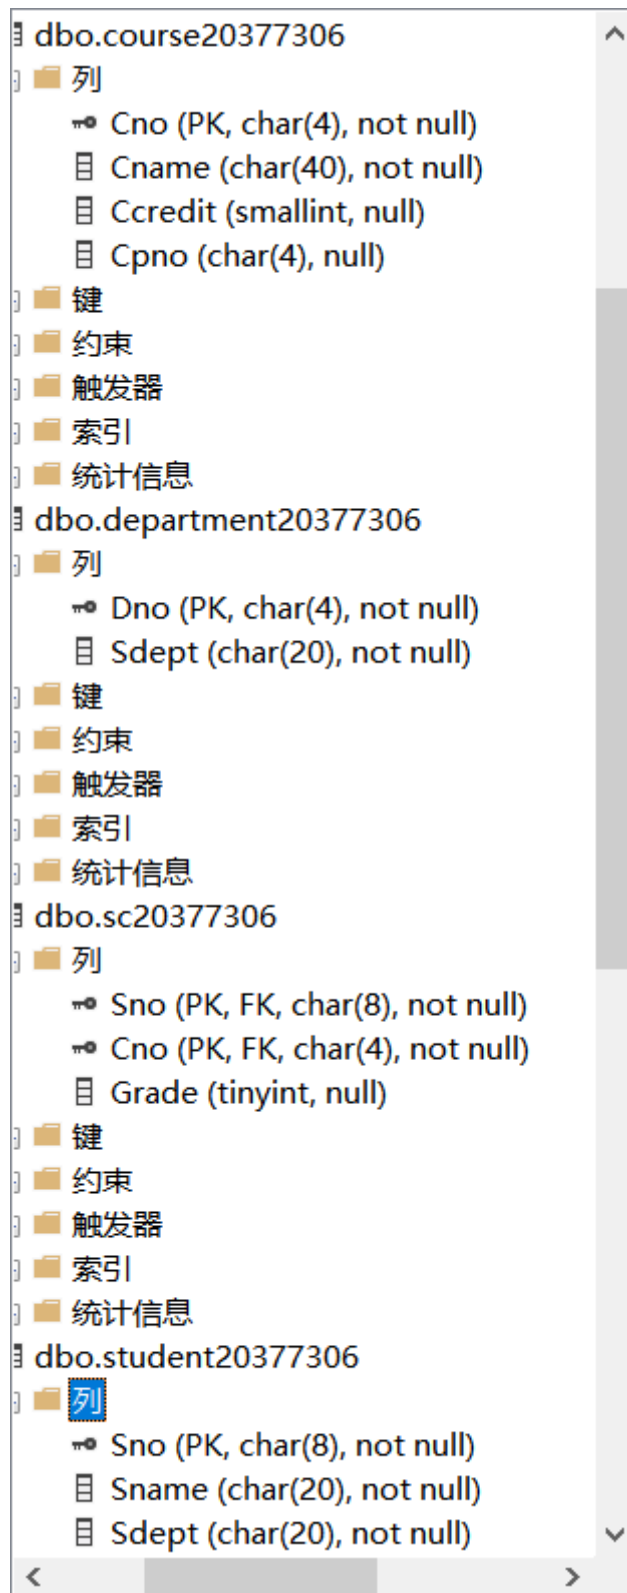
dbo.course20377306
列
Cno (PK, char(4), not null)
Cname (char(40), not null)
Ccredit (smallint, null)
Cpno (char(4), null)
键
约束
触发器
索引
统计信息
dbo.department20377306
列
Dno (PK, char(4), not null)
Sdept (char(20), not null)
键
约束
触发器
索引
统计信息
dbo.sc20377306
列
Sno (PK, FK, char(8), not null)
Cno (PK, FK, char(4), not null)
Grade (tinyint, null)
键
约束
触发器
索引
统计信息
dbo.student20377306
列
Sno (PK, char(8), not null)
Sname (char(20), not null)
Sdept (char(20), not null)